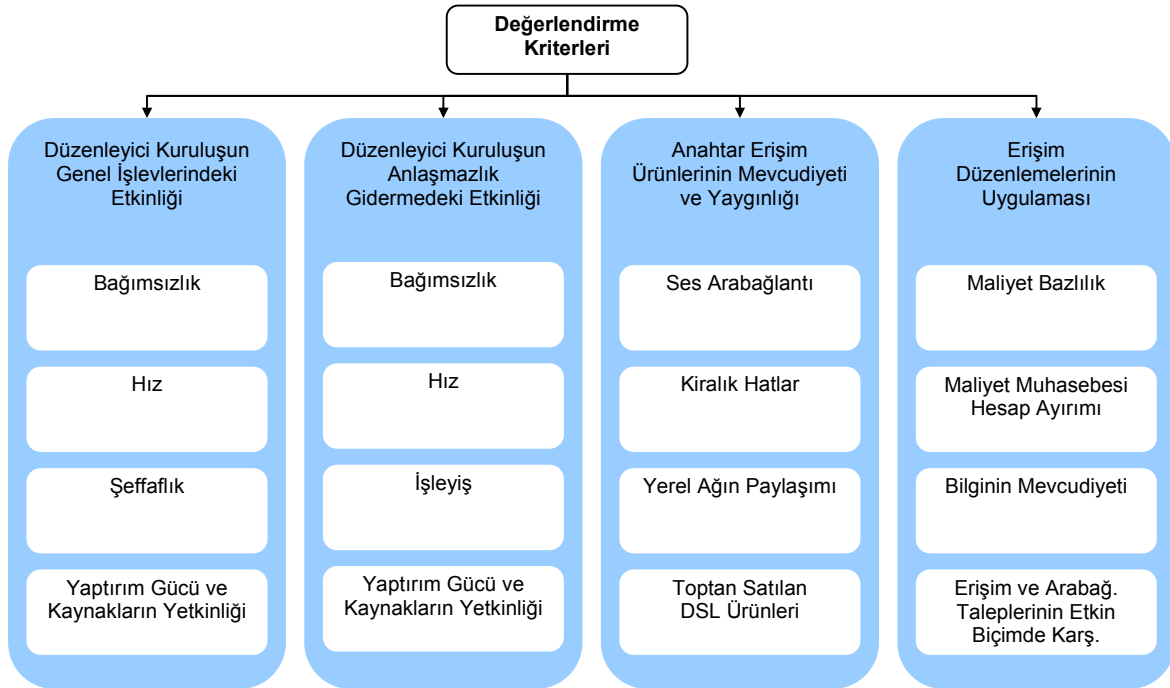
Değerlendirme Kriterleri

Düzenleyici Kuruluşun Genel İşlevlerindeki Etkinliği

Bağımsızlık

Hız

Şeffaflık

Yaptırım Gücü ve Kaynakların Yetkinliği

Düzenleyici Kuruluşun Anlaşmazlık Gidermedeki Etkinliği

Bağımsızlık

Hız

İşleyiş

Yaptırım Gücü ve Kaynakların Yetkinliği

Anahtar Erişim Ürünlerinin Mevcudiyeti ve Yaygınlığı

Ses Arabağlantı

Kiralık Hatlar

Yerel Ağın Paylaşımı

Toptan Satılan DSL Ürünleri

Erişim Düzenlemelerinin Uygulaması

Maliyet Bazlılık

Maliyet Muhasebesi Hesap Ayırımı

Bilginin Mevcudiyeti

Erişim ve Arabağ. Taleplerinin Etkin Biçimde Karş.